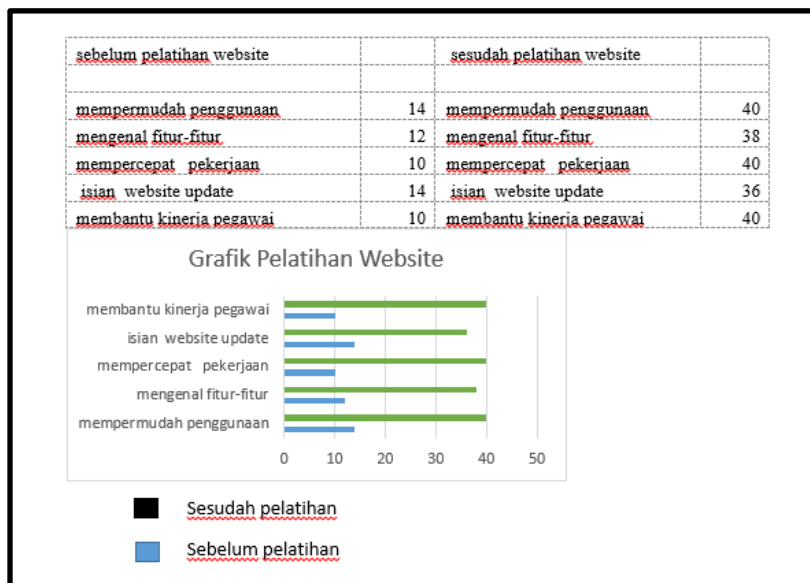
| sebelum pelatihan website | | sesudah pelatihan website | |
|---|---|---|---|
| | | | |
| mempermudah penggunaan | 14 | mempermudah penggunaan | 40 |
| mengenal fitur-fitur | 12 | mengenal fitur-fitur | 38 |
| mempercepat pekerjaan | 10 | mempercepat pekerjaan | 40 |
| isian website update | 14 | isian website update | 36 |
| membantu kinerja pegawai | 10 | membantu kinerja pegawai | 40 |

Grafik Pelatihan Website

membantu kinerja pegawai
isian website update
mempercepat pekerjaan
mengenal fitur-fitur
mempermudah penggunaan

0 10 20 30 40 50

Sesudah pelatihan

Sebelum pelatihan